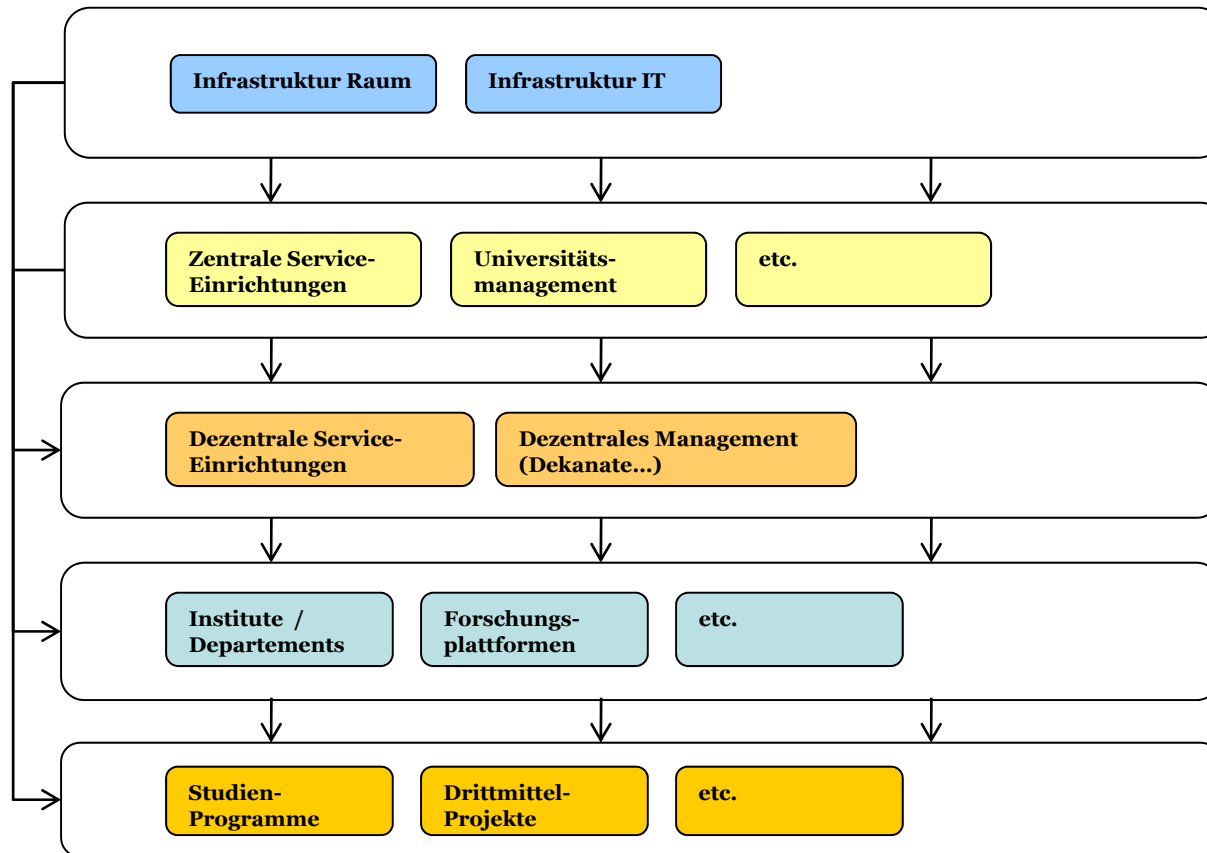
Infrastruktur Raum

Infrastruktur IT

Zentrale Service-Einrichtungen

Universitäts-management

etc.

Dezentrale Service-Einrichtungen

Dezentrales Management (Dekanate...)

Institute / Departements

Forschungs-plattformen

etc.

Studien-Programme

Drittmittel-Projekte

etc.